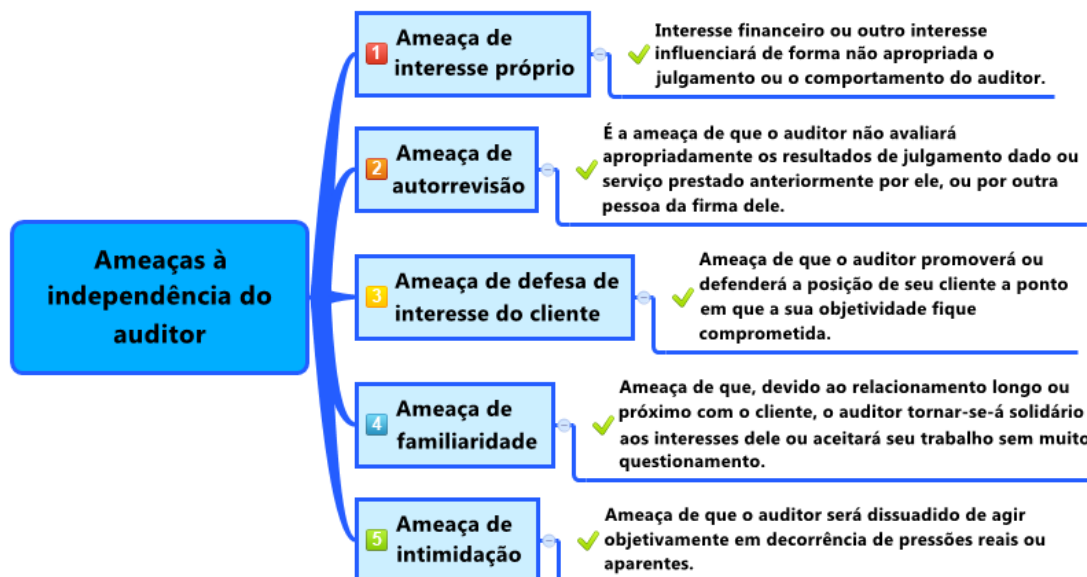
Ameaças à independência do auditor

1 Ameaça de interesse próprio

Interesse financeiro ou outro interesse influenciará de forma não apropriada o julgamento ou o comportamento do auditor.

2 Ameaça de autorrevisão

É a ameaça de que o auditor não avaliará apropriadamente os resultados de julgamento dado ou serviço prestado anteriormente por ele, ou por outra pessoa da firma dele.

3 Ameaça de defesa de interesse do cliente

Ameaça de que o auditor promoverá ou defenderá a posição de seu cliente a ponto em que a sua objetividade fique comprometida.

4 Ameaça de familiaridade

Ameaça de que, devido ao relacionamento longo ou próximo com o cliente, o auditor tornar-se-á solidário aos interesses dele ou aceitará seu trabalho sem muito questionamento.

5 Ameaça de intimidação

Ameaça de que o auditor será dissuadido de agir objetivamente em decorrência de pressões reais ou aparentes.